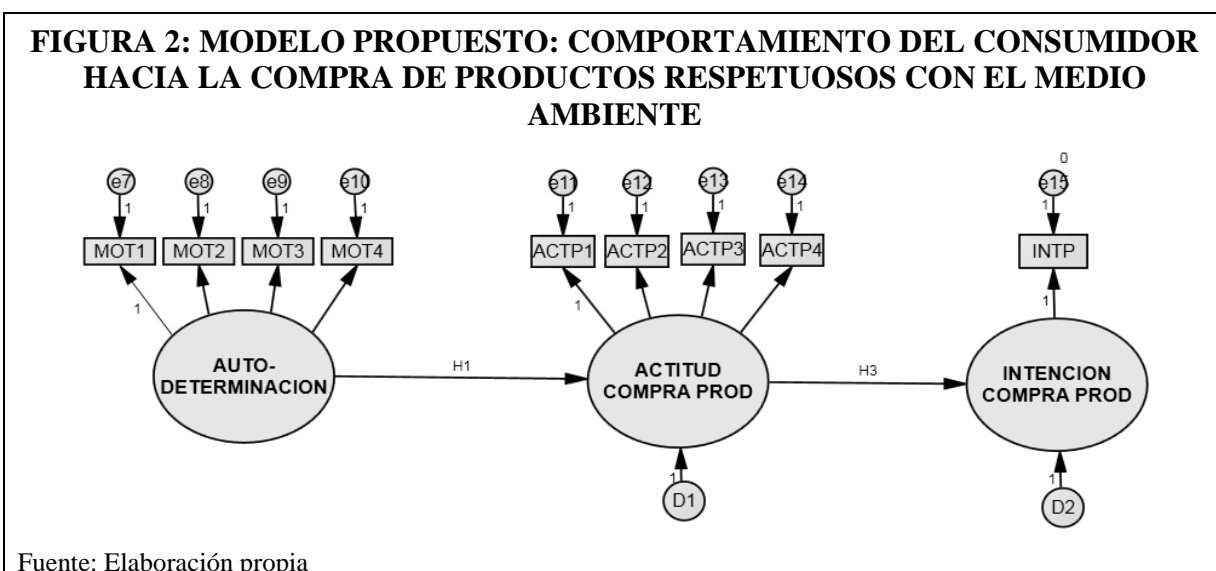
FIGURA 2: MODELO PROPUESTO: COMPORTAMIENTO DEL CONSUMIDOR HACIA LA COMPRA DE PRODUCTOS RESPETUOSOS CON EL MEDIO AMBIENTE

e7 e8 e9 e10
1 1 1 1
MOT1 MOT2 MOT3 MOT4
1
AUTO-DETERMINACION

e11 e12 e13 e14
1 1 1 1
ACTP1 ACTP2 ACTP3 ACTP4
1
ACTITUD COMPRA PROD
1
D1

0
e15
1
INTP
1
INTENCION COMPRA PROD
1
D2

H1
H3

Fuente: Elaboración propia